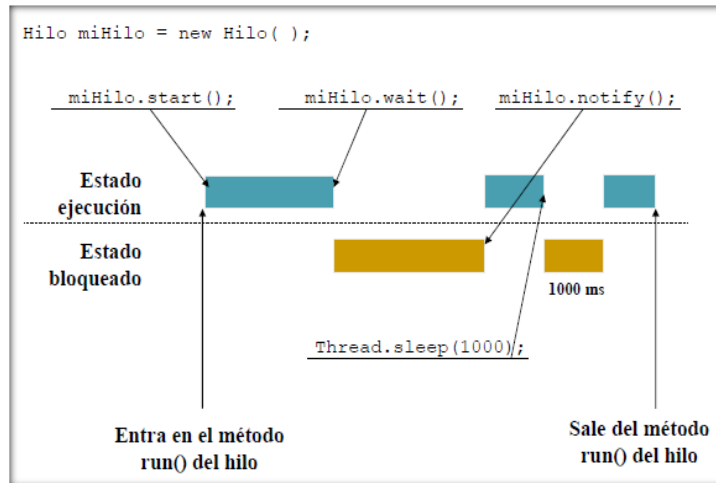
Hilo miHilo = new Hilo( );

miHilo.start();

miHilo.wait();

miHilo.notify();

Estado ejecución

Estado bloqueado

1000 ms

Thread.sleep(1000);

Entra en el método run() del hilo

Sale del método run() del hilo